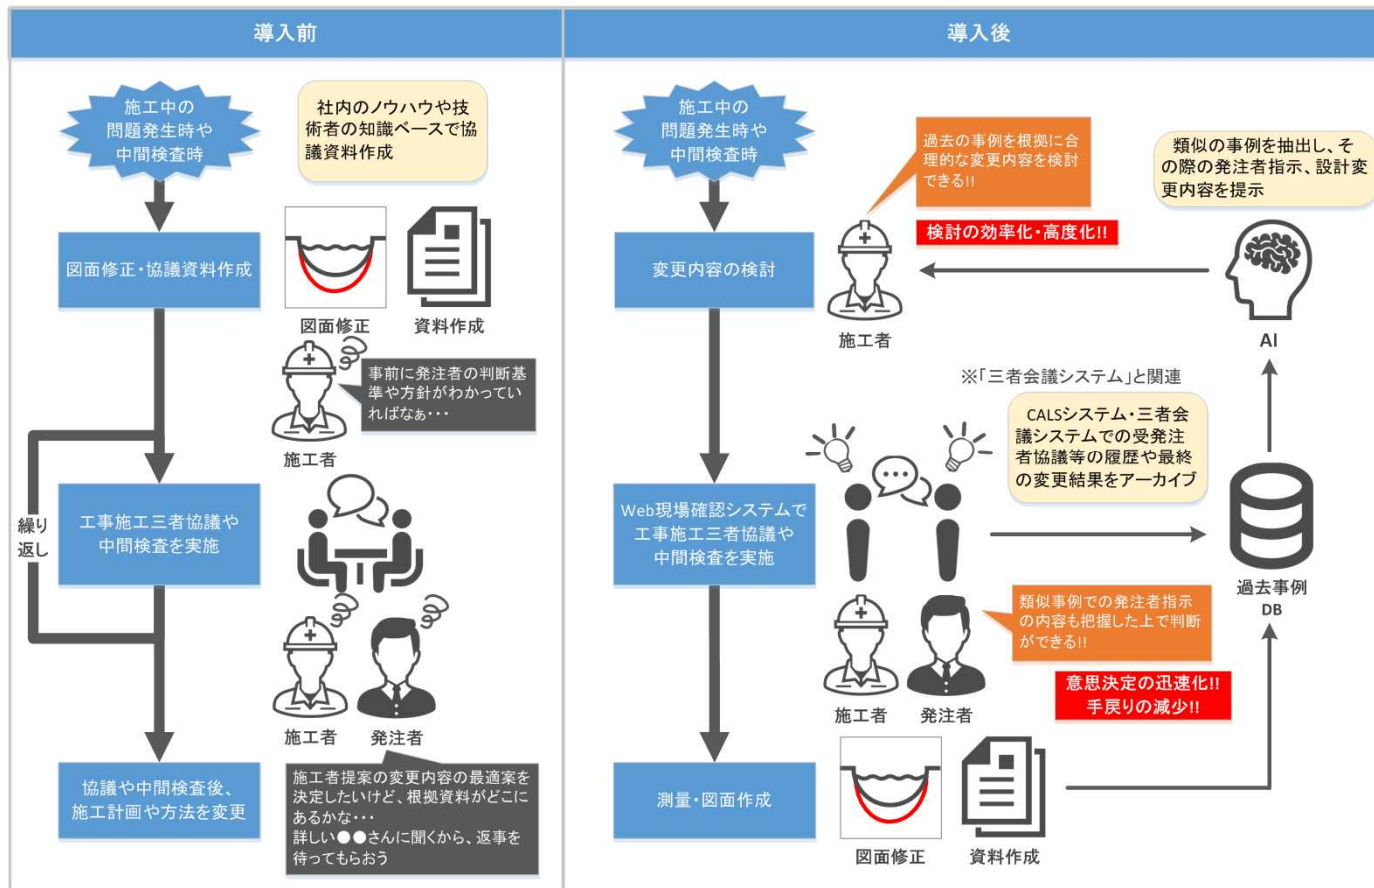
導入前

施工中の問題発生時や中間検査時

社内のノウハウや技術者の知識ベースで協議資料作成

図面修正・協議資料作成

図面修正

資料作成

事前に発注者の判断基準や方針がわかっていればなぁ・・・

施工者

繰り返し

工事施工三者協議や中間検査を実施

施工者

発注者

協議や中間検査後、施工計画や方法を変更

施工者提案の変更内容の最適案を決定したいけど、根拠資料がどこにあるかな・・・
詳しい●●さんに聞くから、返事を待ってもらおう

導入後

施工中の問題発生時や中間検査時

過去の事例を根拠に合理的な変更内容を検討できる!!

類似の事例を抽出し、その際の発注者指示、設計変更内容を提示

検討の効率化・高度化!!

変更内容の検討

施工者

AI

※「三者会議システム」と関連

CALSシステム・三者会議システムでの受発注者協議等の履歴や最終の変更結果をアーカイブ

Web現場確認システムで工事施工三者協議や中間検査を実施

過去事例 DB

類似事例での発注者指示の内容も把握した上で判断ができる!!

意思決定の迅速化!!
手戻りの減少!!

施工者

発注者

測量・図面作成

図面修正

資料作成